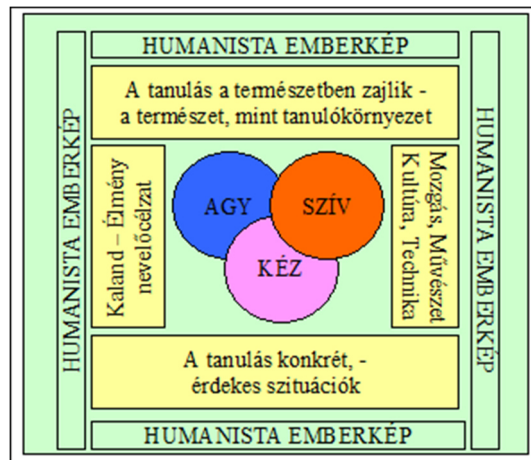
HUMANISTA EMBERKÉP

A tanulás a természetben zajlik - a természet, mint tanulókörnyezet

HUMANISTA EMBERKÉP

Kaland – Élmény nevelőcélzat

AGY

SZÍV

KÉZ

Mozgás, Művészet Kultúra, Technika

HUMANISTA EMBERKÉP

A tanulás konkrét, - érdekes szituációk

HUMANISTA EMBERKÉP